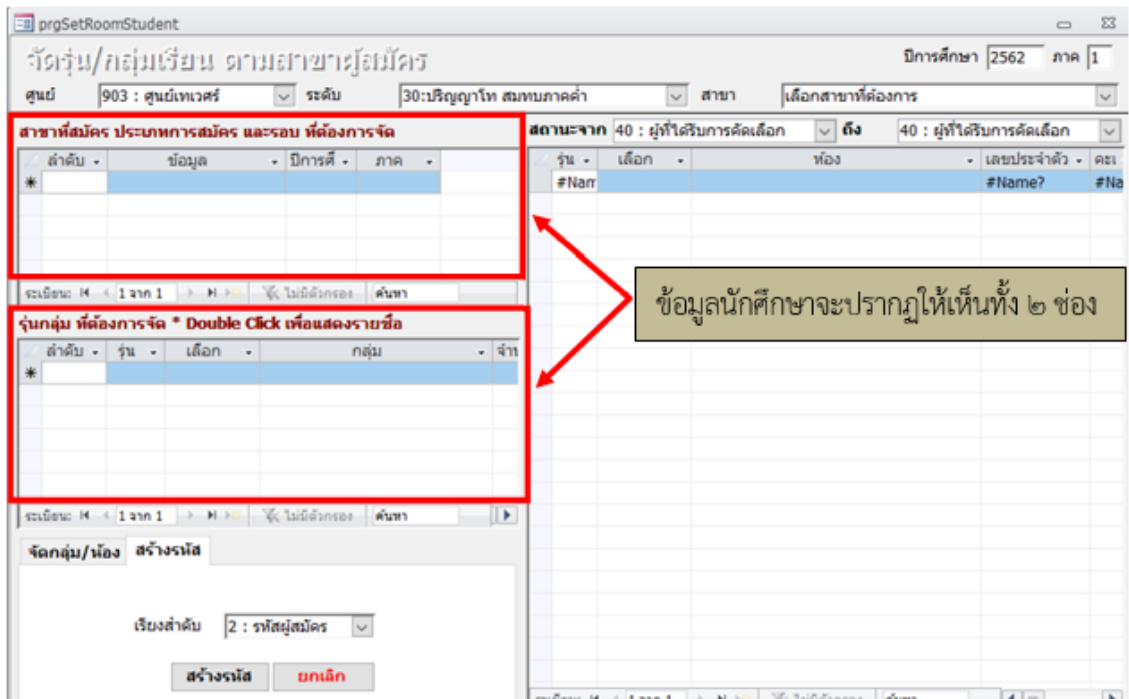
prgSetRoomStudent

จัดรุ่น/กลุ่มเรียน ตามสาขาผู้สมัคร

ปีการศึกษา 2562 ภาค 1

ศูนย์ 903 : ศูนย์เทเวศร์ ระดับ 30:ปริญญาโท สมทบภาคค่ำ สาขา เลือกสาขาที่ต้องการ

สาขาที่สมัคร ประเภทการสมัคร และรอบ ที่ต้องการจัด

| ลำดับ | ข้อมูล | ปีการศึ | ภาค |
|---|---|---|---|
| * | | | |

ระเบียน: 1 จาก 1 ไม่มีตัวกรอง ค้นหา

สถานะจาก 40 : ผู้ที่ได้รับการคัดเลือก ถึง 40 : ผู้ที่ได้รับการคัดเลือก

| รุ่น | เลือก | ห้อง | เลขประจำตัว | คะ |
|---|---|---|---|---|
| #Nam | | | #Name? | #Na |

ข้อมูลนักศึกษาจะปรากฏให้เห็นทั้ง ๒ ช่อง

รุ่นกลุ่ม ที่ต้องการจัด * Double Click เพื่อแสดงรายชื่อ

| ลำดับ | รุ่น | เลือก | กลุ่ม | จำน |
|---|---|---|---|---|
| * | | | | |

ระเบียน: 1 จาก 1 ไม่มีตัวกรอง ค้นหา

จัดกลุ่ม/ห้อง สร้างรหัส

เรียงลำดับ 2 : รหัสผู้สมัคร

สร้างรหัส ยกเลิก

ระเบียน: 1 จาก 1 ไม่มีตัวกรอง ค้นหา